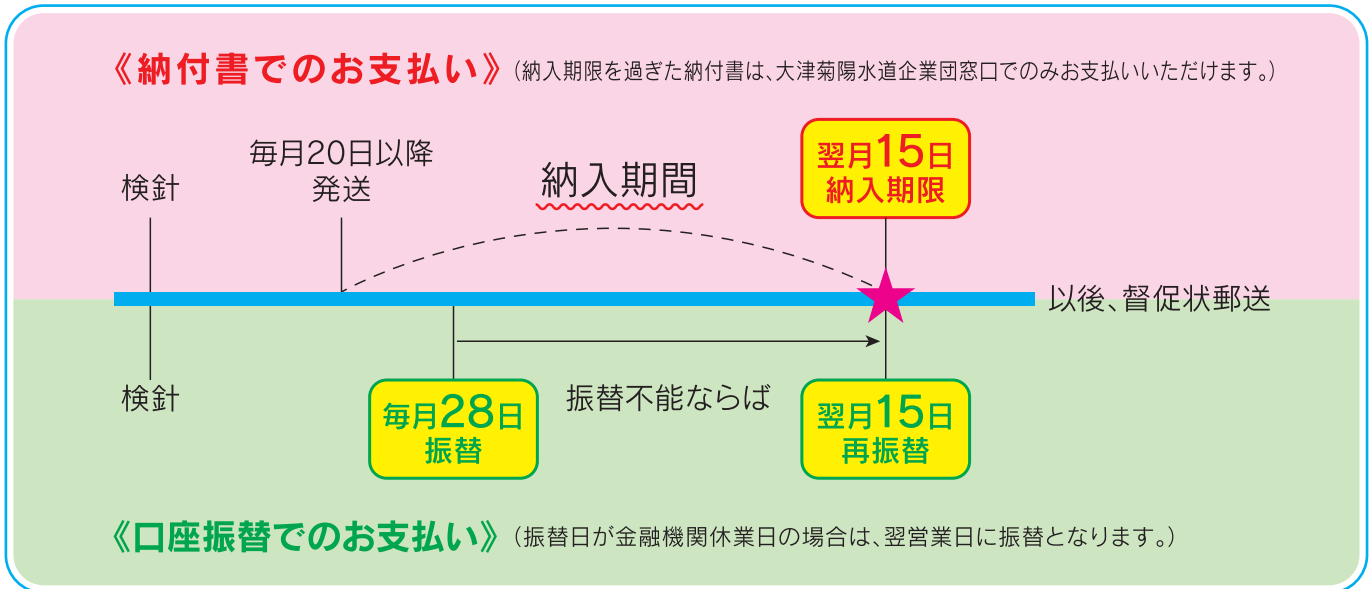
《納付書でのお支払い》（納入期限を過ぎた納付書は、大津菊陽水道企業団窓口でのみお支払いいただけます。）

検針

毎月20日以降
発送

納入期間

翌月15日
納入期限

以後、督促状郵送

検針

毎月28日
振替

振替不能ならば

翌月15日
再振替

《口座振替でのお支払い》（振替日が金融機関休業日の場合は、翌営業日に振替となります。）